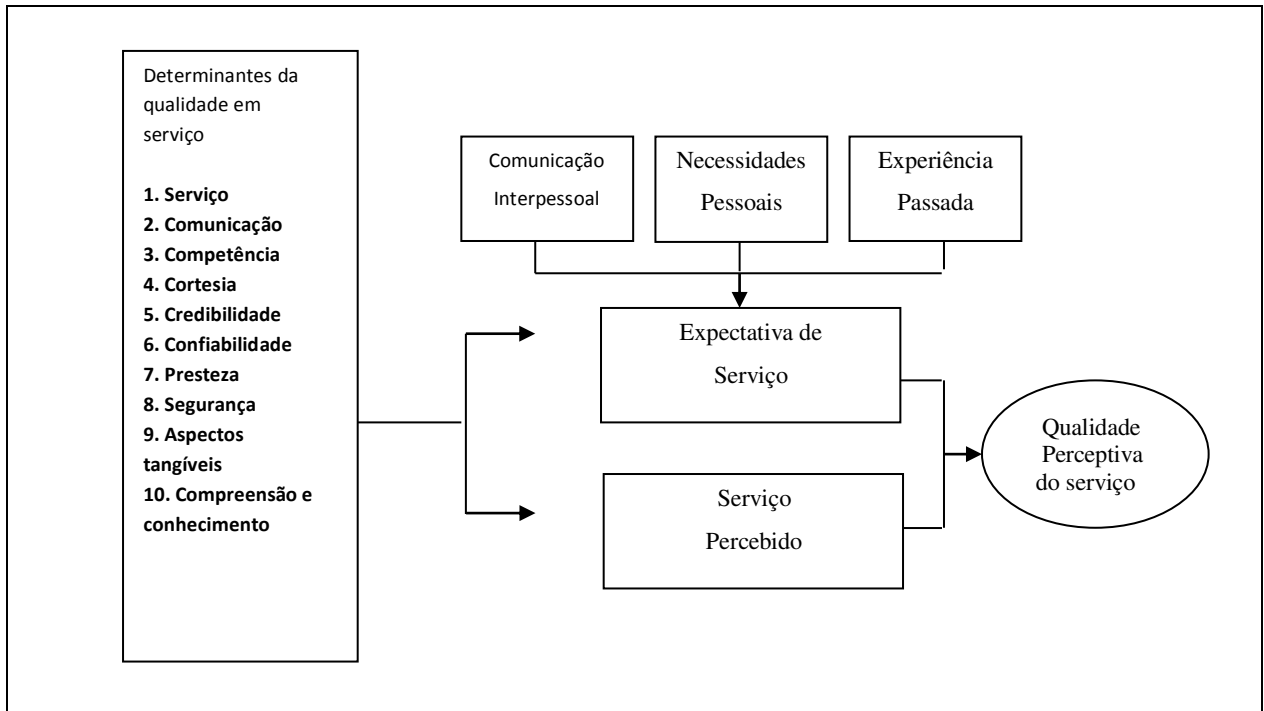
Determinantes da qualidade em serviço

1. Serviço
2. Comunicação
3. Competência
4. Cortesia
5. Credibilidade
6. Confiabilidade
7. Presteza
8. Segurança
9. Aspectos tangíveis
10. Compreensão e conhecimento

Comunicação Interpessoal

Necessidades Pessoais

Experiência Passada

Expectativa de Serviço

Serviço Percebido

Qualidade Perceptiva do serviço